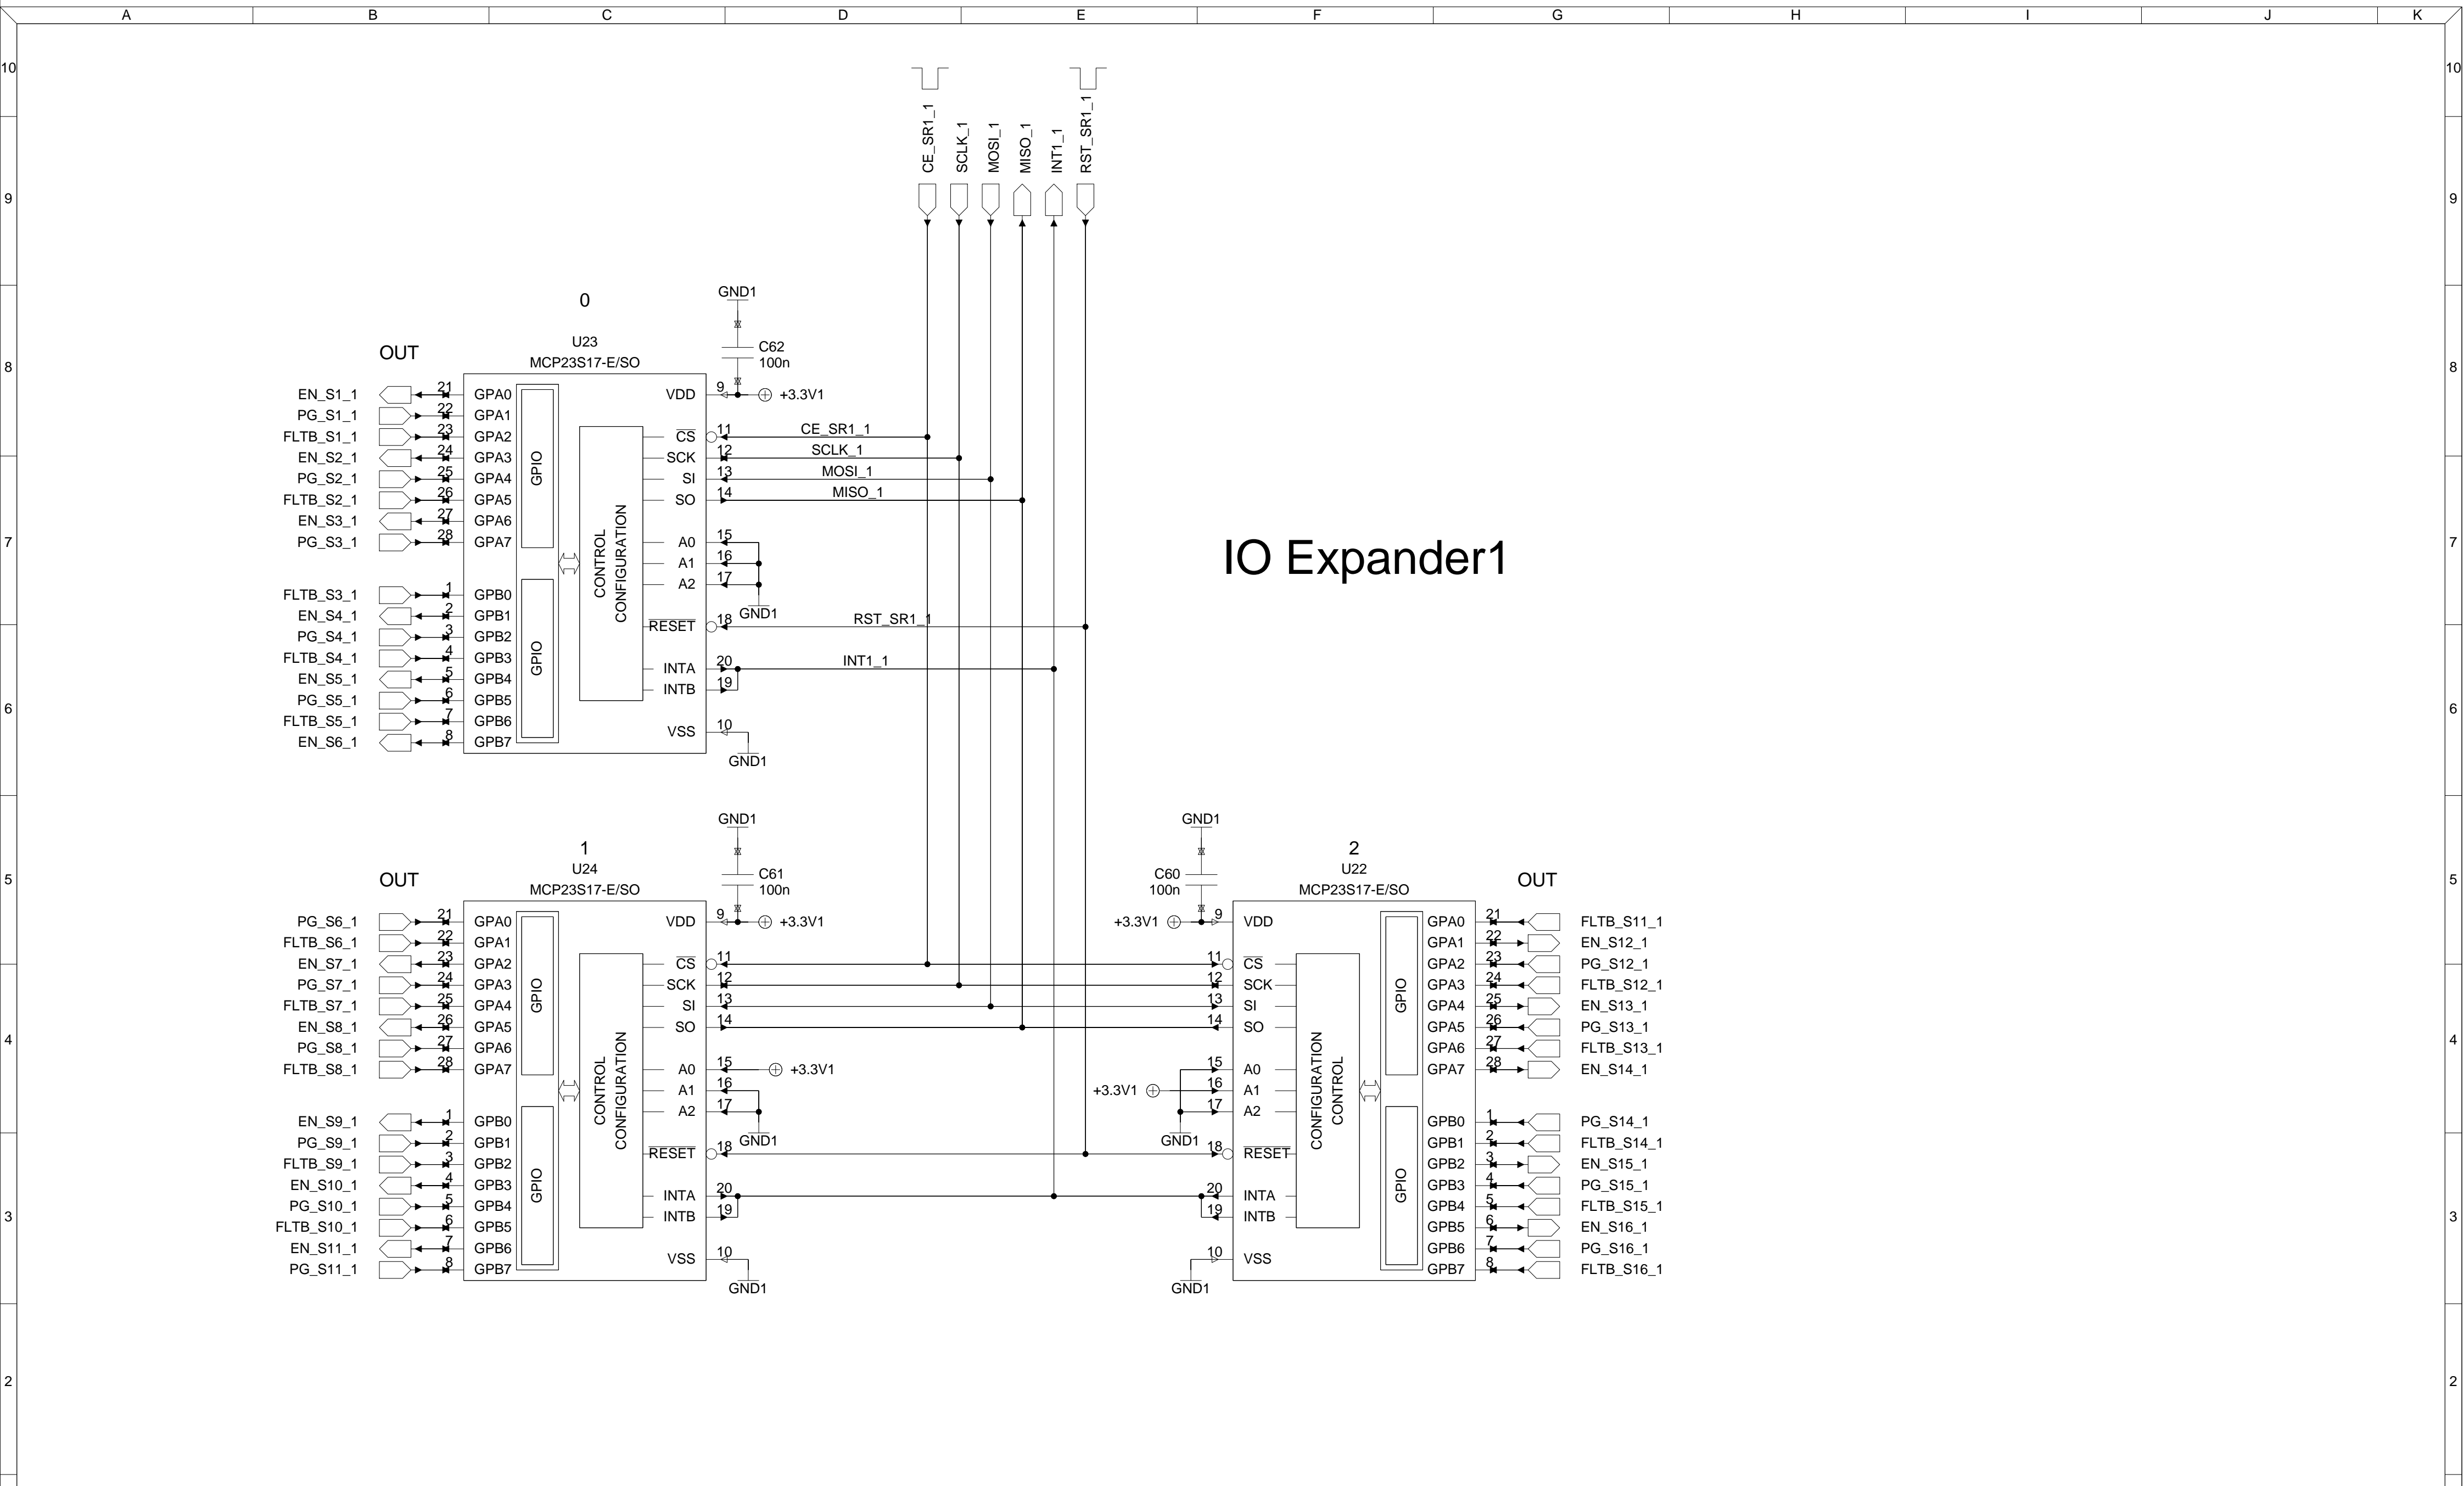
A B C D E F G H I J K

10 9 8 7 6 5 4 3 2

CE_SR1_1 SCLK_1 MOSI_1 MISO_1 INT1_1 RST_SR1_1

IO Expander1

0
U23
MCP23S17-E/SO
OUT

GND1
C62
100n
+3.3V1

EN_S1_1 21 GPA0
PG_S1_1 22 GPA1
FLTB_S1_1 23 GPA2
EN_S2_1 24 GPA3
PG_S2_1 25 GPA4
FLTB_S2_1 26 GPA5
EN_S3_1 27 GPA6
PG_S3_1 28 GPA7
FLTB_S3_1 1 GPB0
EN_S4_1 2 GPB1
PG_S4_1 3 GPB2
FLTB_S4_1 4 GPB3
EN_S5_1 5 GPB4
PG_S5_1 6 GPB5
FLTB_S5_1 7 GPB6
EN_S6_1 8 GPB7

GPIO
GPIO
CONTROL CONFIGURATION

VDD 9
$\overline{CS}$ 11 CE_SR1_1
SCK 12 SCLK_1
SI 13 MOSI_1
SO 14 MISO_1
A0 15
A1 16
A2 17
GND1
$\overline{RESET}$ 18 RST_SR1_1
INTA 20 INT1_1
INTB 19
VSS 10
GND1

1
U24
MCP23S17-E/SO
OUT

GND1
C61
100n
+3.3V1

PG_S6_1 21 GPA0
FLTB_S6_1 22 GPA1
EN_S7_1 23 GPA2
PG_S7_1 24 GPA3
FLTB_S7_1 25 GPA4
EN_S8_1 26 GPA5
PG_S8_1 27 GPA6
FLTB_S8_1 28 GPA7
EN_S9_1 1 GPB0
PG_S9_1 2 GPB1
FLTB_S9_1 3 GPB2
EN_S10_1 4 GPB3
PG_S10_1 5 GPB4
FLTB_S10_1 6 GPB5
EN_S11_1 7 GPB6
PG_S11_1 8 GPB7

GPIO
GPIO
CONTROL CONFIGURATION

VDD 9
$\overline{CS}$ 11
SCK 12
SI 13
SO 14
A0 15 +3.3V1
A1 16
A2 17
GND1
$\overline{RESET}$ 18
INTA 20
INTB 19
VSS 10
GND1

2
U22
MCP23S17-E/SO
OUT

GND1
C60
100n
+3.3V1

9 VDD
11 $\overline{CS}$
12 SCK
13 SI
14 SO
15 A0
+3.3V1 16 A1
17 A2
GND1
18 $\overline{RESET}$
20 INTA
19 INTB
10 VSS
GND1

CONFIGURATION CONTROL
GPIO
GPIO

GPA0 21 FLTB_S11_1
GPA1 22 EN_S12_1
GPA2 23 PG_S12_1
GPA3 24 FLTB_S12_1
GPA4 25 EN_S13_1
GPA5 26 PG_S13_1
GPA6 27 FLTB_S13_1
GPA7 28 EN_S14_1
GPB0 1 PG_S14_1
GPB1 2 FLTB_S14_1
GPB2 3 EN_S15_1
GPB3 4 PG_S15_1
GPB4 5 FLTB_S15_1
GPB5 6 EN_S16_1
GPB6 7 PG_S16_1
GPB7 8 FLTB_S16_1